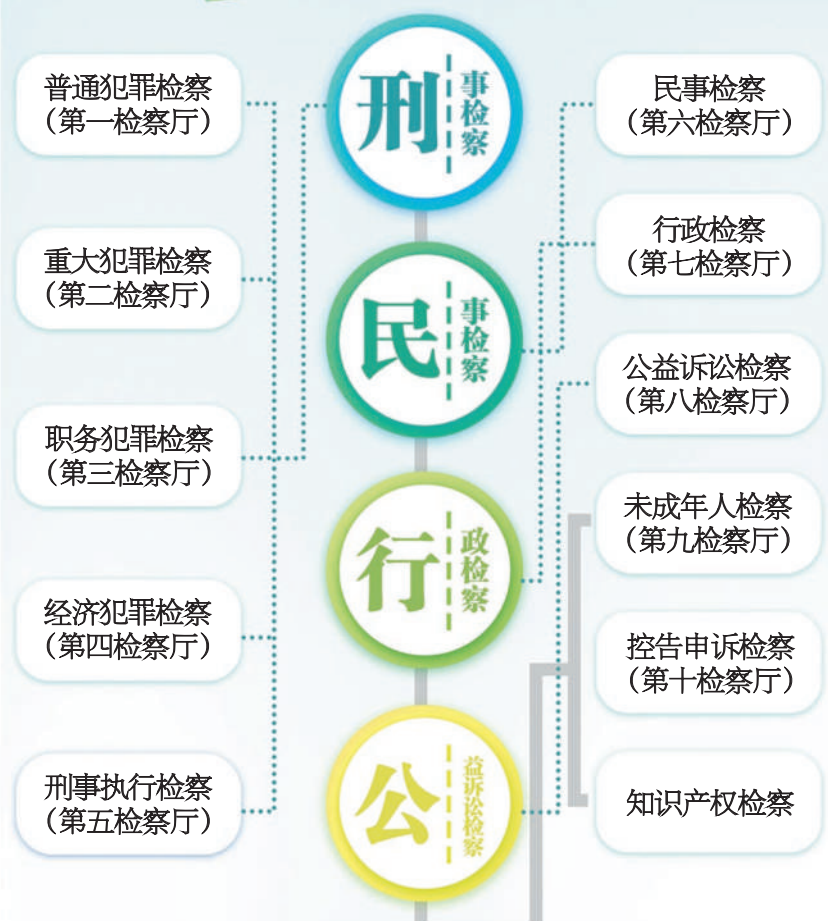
刑 事检察

民 事检察

行 政检察

公 益诉讼检察

普通犯罪检察
（第一检察厅）

重大犯罪检察
（第二检察厅）

职务犯罪检察
（第三检察厅）

经济犯罪检察
（第四检察厅）

刑事执行检察
（第五检察厅）

民事检察
（第六检察厅）

行政检察
（第七检察厅）

公益诉讼检察
（第八检察厅）

未成年人检察
（第九检察厅）

控告申诉检察
（第十检察厅）

知识产权检察